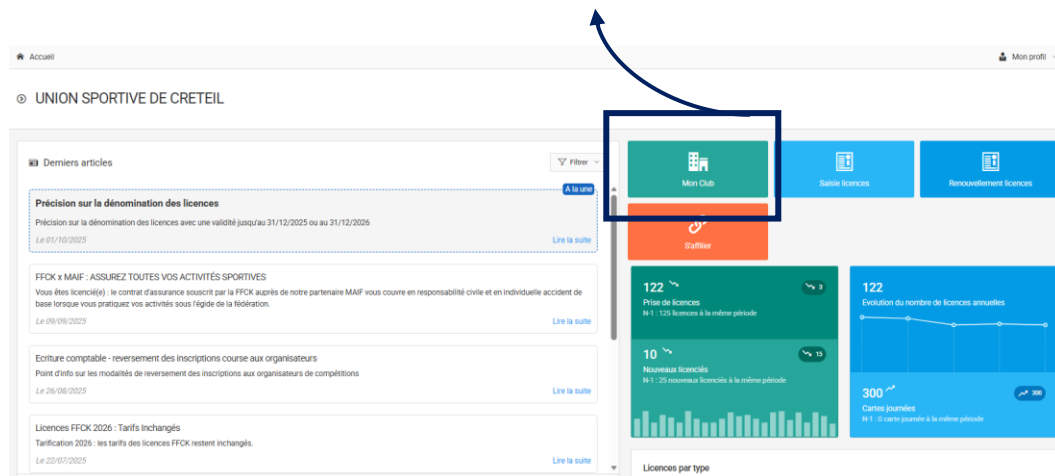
Accueil

Mon profil

UNION SPORTIVE DE CRETEIL

Derniers articles

Filtrer

A la une

Précision sur la dénomination des licences

Précision sur la dénomination des licences avec une validité jusqu'au 31/12/2025 ou au 31/12/2026

Le 01/10/2025

Lire la suite

FFCK x MAIF : ASSUREZ TOUTES VOS ACTIVITÉS SPORTIVES

Vous êtes licencié(e) : le contrat d'assurance souscrit par la FFCK auprès de notre partenaire MAIF vous couvre en responsabilité civile et en individuelle accident de base lorsque vous pratiquez vos activités sous l'égide de la fédération.

Le 09/09/2025

Lire la suite

Ecriture comptable - reversement des inscriptions course aux organisateurs

Point d'info sur les modalités de reversement des inscriptions aux organisateurs de compétitions

Le 26/08/2025

Lire la suite

Licences FFCK 2026 : Tarifs inchangés

Tarification 2026 : les tarifs des licences FFCK restent inchangés.

Le 22/07/2025

Lire la suite

Mon Club

Saisie licences

Renouvellement licences

S'affilier

122

3

Prise de licences

N-1 : 125 licences à la même période

10

15

Nouveaux licenciés

N-1 : 25 nouveaux licenciés à la même période

122

Evolution du nombre de licences annuelles

300

200

Cartes journées

N-1 : 0 carte journée à la même période

Licences par type